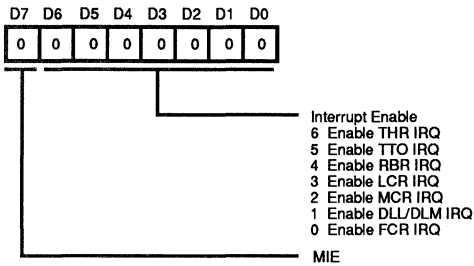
D7 D6 D5 D4 D3 D2 D1 D0

| 0 | 0 | 0 | 0 | 0 | 0 | 0 | 0 |
|---|---|---|---|---|---|---|---|

Interrupt Enable
6 Enable THR IRQ
5 Enable TTO IRQ
4 Enable RBR IRQ
3 Enable LCR IRQ
2 Enable MCR IRQ
1 Enable DLL/DLM IRQ
0 Enable FCR IRQ

MIE